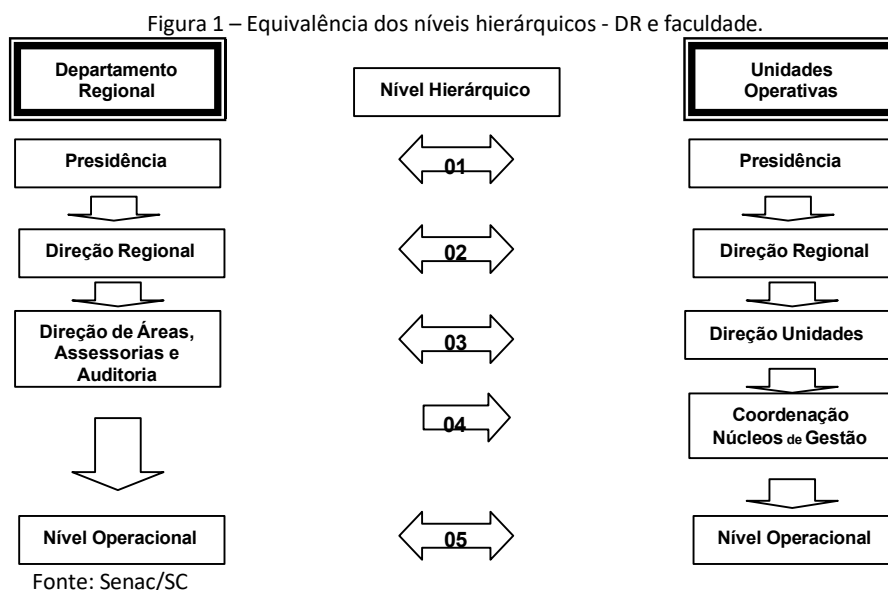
Figura 1 – Equivalência dos níveis hierárquicos - DR e faculdade.

Departamento Regional

Nível Hierárquico

Unidades Operativas

Presidência

01

Presidência

Direção Regional

02

Direção Regional

Direção de Áreas, Assessorias e Auditoria

03

Direção Unidades

04

Coordenação Núcleos de Gestão

Nível Operacional

05

Nível Operacional

Fonte: Senac/SC